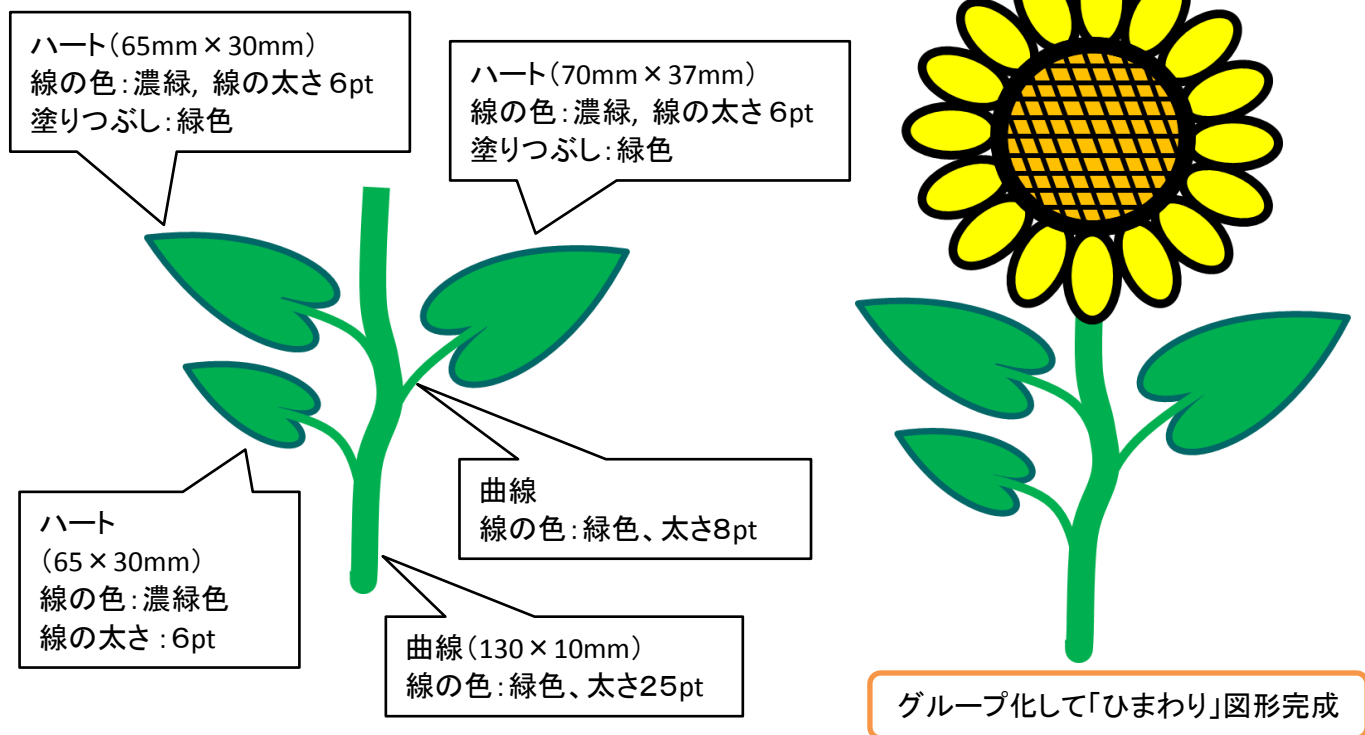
ハート（65mm × 30mm）
線の色：濃緑，線の太さ6pt
塗りつぶし：緑色

ハート（70mm × 37mm）
線の色：濃緑，線の太さ6pt
塗りつぶし：緑色

曲線
線の色：緑色、太さ8pt

ハート
（65 × 30mm）
線の色：濃緑色
線の太さ：6pt

曲線（130 × 10mm）
線の色：緑色、太さ25pt

グループ化して「ひまわり」図形完成